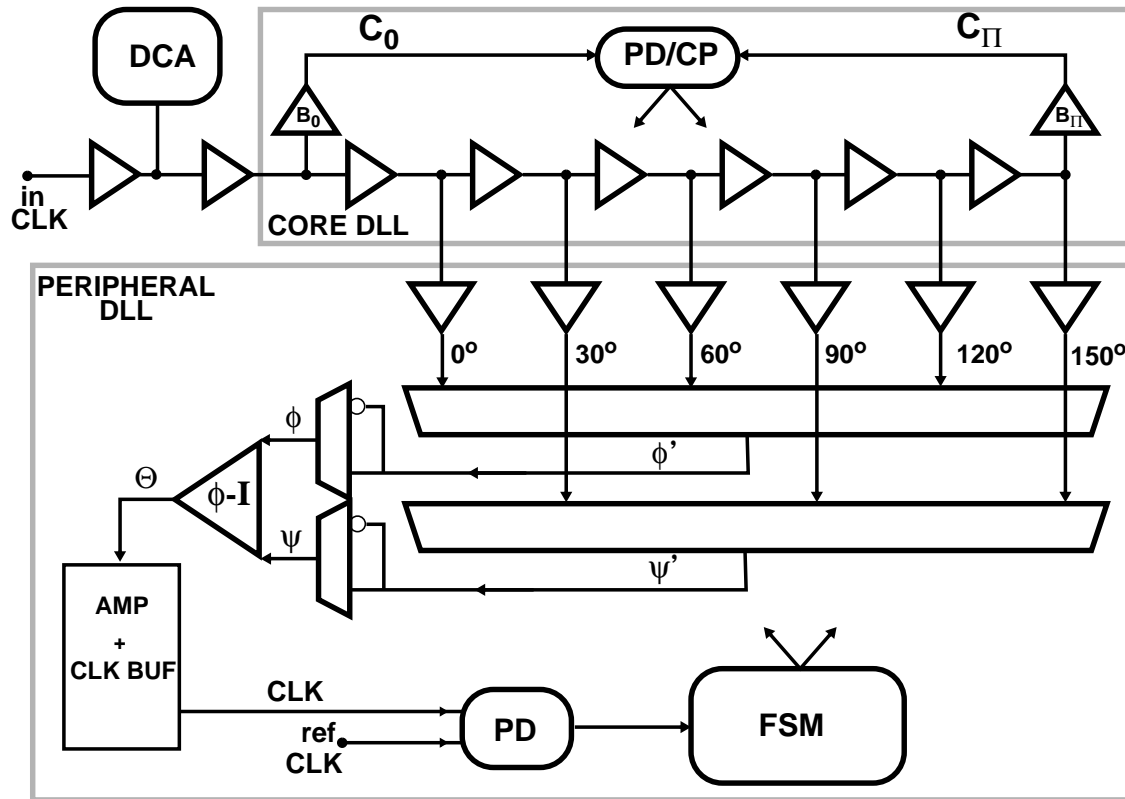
DCA

$C_0$

PD/CP

$C_\Pi$

$B_0$

$B_\Pi$

in
CLK

CORE DLL

PERIPHERAL
DLL

$0^o$

$30^o$

$60^o$

$90^o$

$120^o$

$150^o$

$\phi$

$\phi'$

$\Theta$

$\phi$-I

$\psi$

$\psi'$

AMP
+
CLK BUF

CLK

ref
CLK

PD

FSM